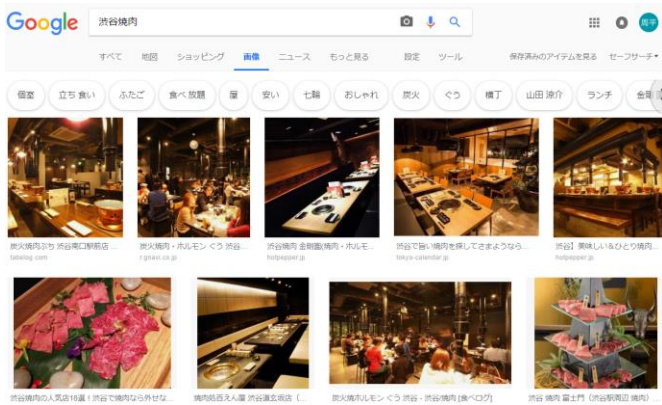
Google 渋谷焼肉

周平

すべて 地図 ショッピング 画像 ニュース もっと見る 設定 ツール 保存済みのアイテムを見る セーフサーチ

個室 立ち食い ふたご 食べ放題 屋 安い 七輪 おしゃれ 炭火 ぐう 横丁 山田涼介 ランチ 金

炭火焼肉ぶち 渋谷南口駅前店 ...
tabelog.com

炭火焼肉・ホルモン ぐう 渋谷...
r.gnavi.co.jp

渋谷焼肉 金剛園(焼肉・ホルモ...
hotpepper.jp

渋谷で旨い焼肉を探してさまような...
tokyo-calendar.jp

[渋谷] 美味しい&ひとり焼肉...
hotpepper.jp

渋谷焼肉の人気店15選！渋谷で焼肉なら外せな...

焼肉処 西太人屋 渋谷道玄坂店 [...

炭火焼ホルモン ぐう 渋谷 - 渋谷/焼肉 [食べログ]

渋谷 焼肉 富士門 (渋谷駅周辺 焼肉 ...